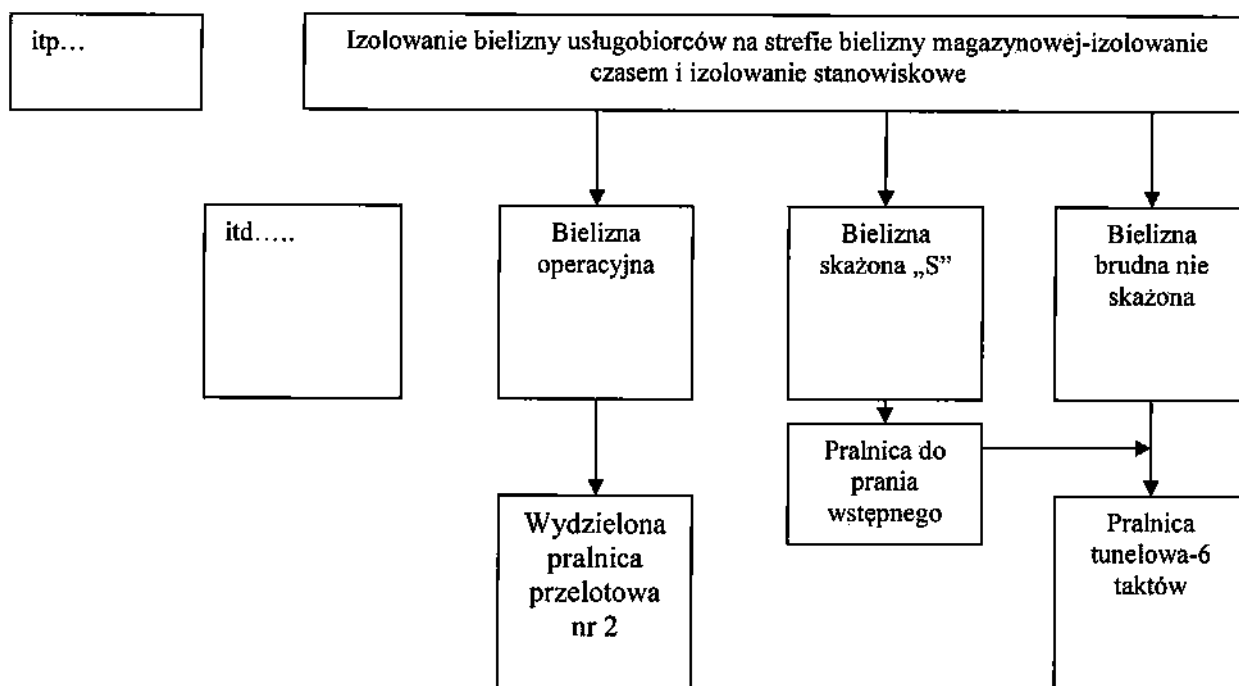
itp…

Izolowanie bielizny usługobiorców na strefie bielizny magazynowej-izolowanie czasem i izolowanie stanowiskowe

itd…..

Bielizna operacyjna

Bielizna skażona „S”

Bielizna brudna nie skażona

Pralnica do prania wstępnego

Wydzielona pralnica przelotowa nr 2

Pralnica tunelowa-6 taktów